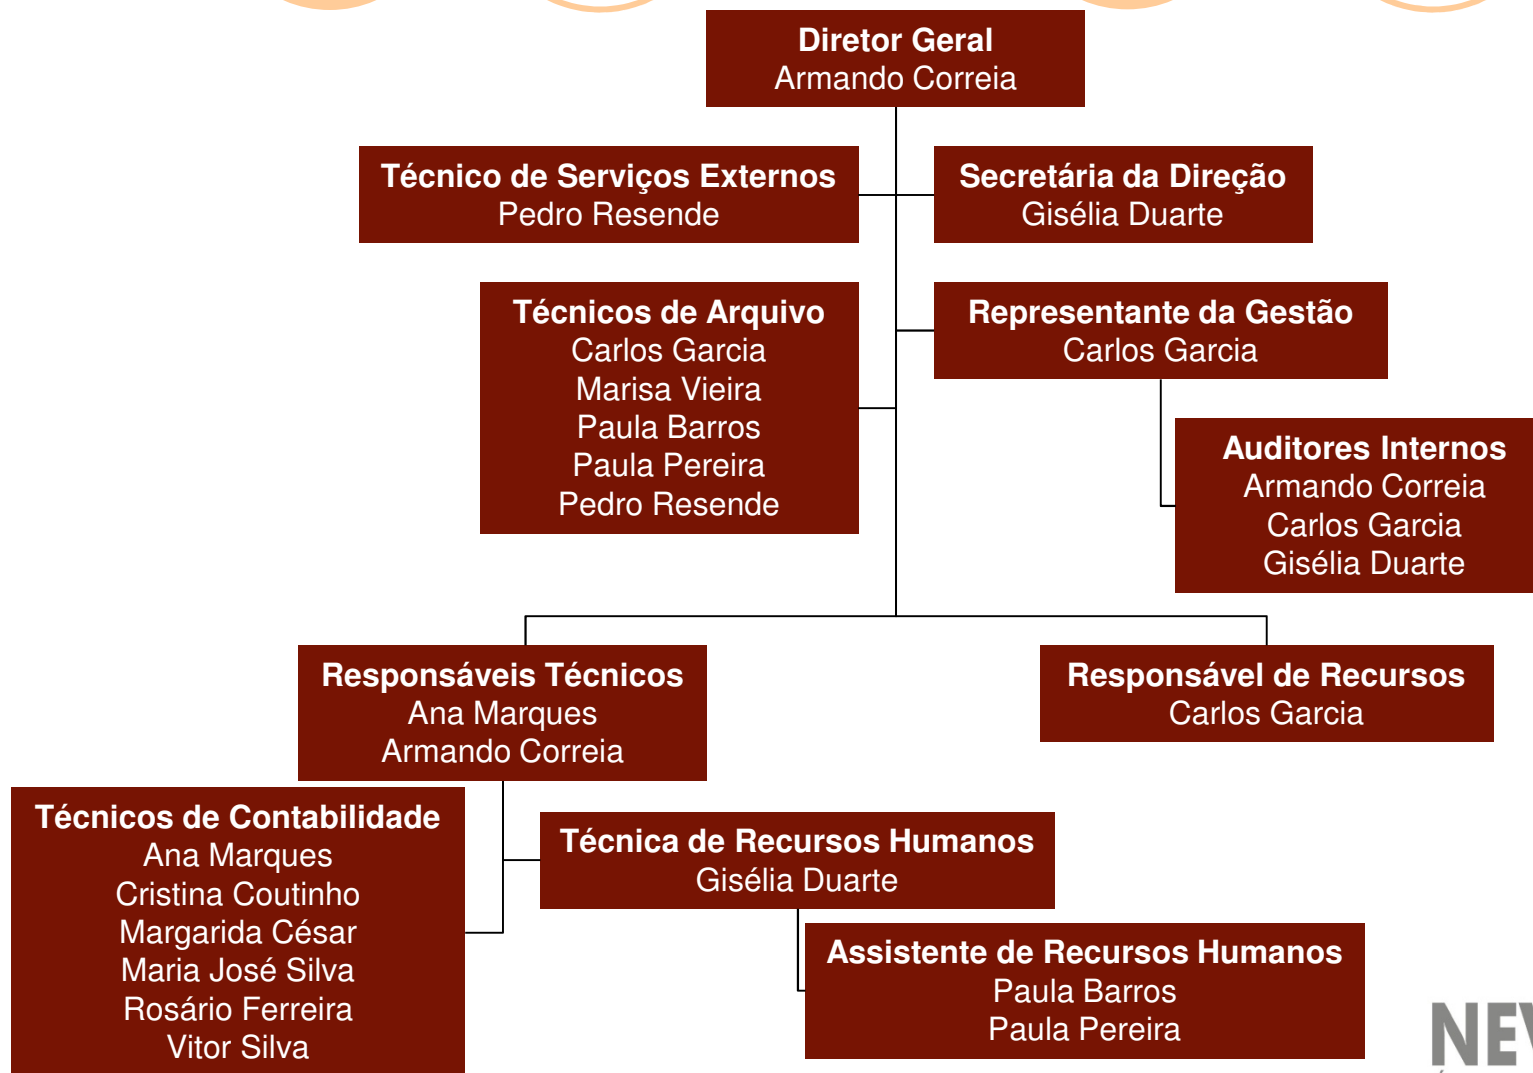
Diretor Geral
Armando Correia

Técnico de Serviços Externos
Pedro Resende

Secretária da Direção
Gisélia Duarte

Técnicos de Arquivo
Carlos Garcia
Marisa Vieira
Paula Barros
Paula Pereira
Pedro Resende

Representante da Gestão
Carlos Garcia

Auditores Internos
Armando Correia
Carlos Garcia
Gisélia Duarte

Responsáveis Técnicos
Ana Marques
Armando Correia

Responsável de Recursos
Carlos Garcia

Técnicos de Contabilidade
Ana Marques
Cristina Coutinho
Margarida César
Maria José Silva
Rosário Ferreira
Vitor Silva

Técnica de Recursos Humanos
Gisélia Duarte

Assistente de Recursos Humanos
Paula Barros
Paula Pereira

NE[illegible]